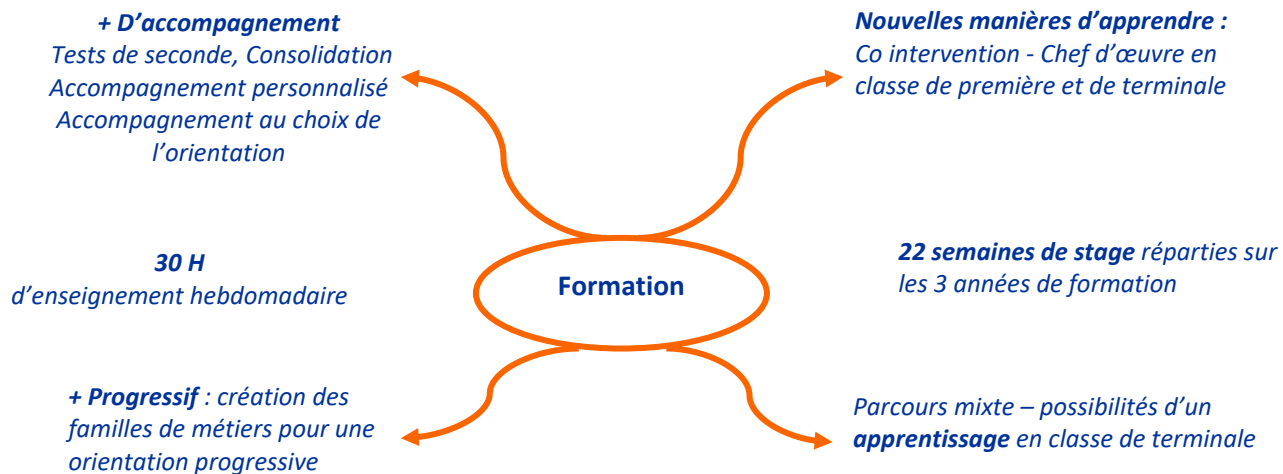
+ D’accompagnement
Tests de seconde, Consolidation
Accompagnement personnalisé
Accompagnement au choix de l’orientation

Nouvelles manières d’apprendre :
Co intervention - Chef d’œuvre en classe de première et de terminale

30 H
d’enseignement hebdomadaire

Formation

22 semaines de stage réparties sur les 3 années de formation

+ Progressif : création des familles de métiers pour une orientation progressive

Parcours mixte – possibilités d’un apprentissage en classe de terminale